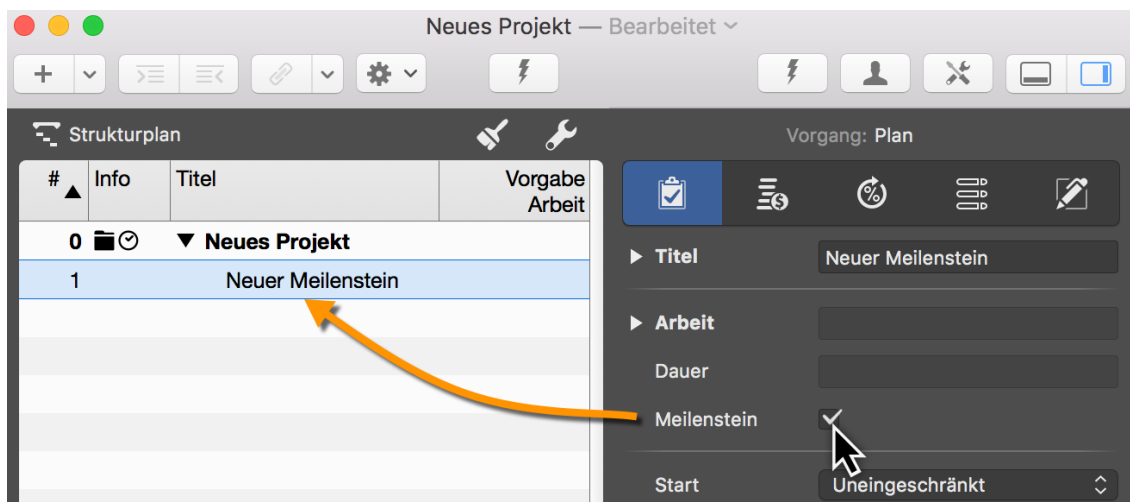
Neues Projekt — Bearbeitet

Strukturplan

Vorgang: Plan

| # | Info | Titel | Vorgabe Arbeit |
|---|---|---|---|
| 0 | | ▼ Neues Projekt | |
| 1 | | Neuer Meilenstein | |

▶ Titel Neuer Meilenstein

▶ Arbeit

Dauer

Meilenstein ✓

Start Uneingeschränkt